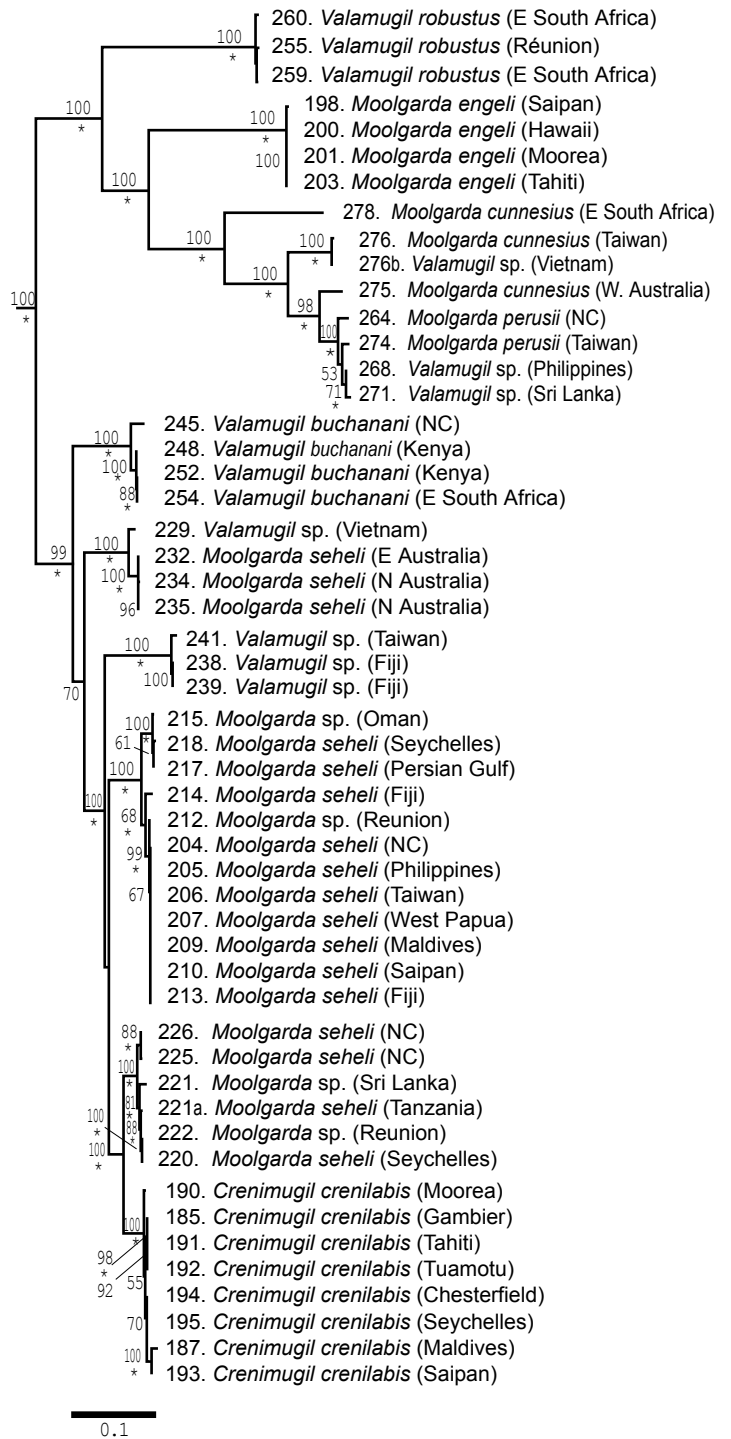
260. *Valamugil robustus* (E South Africa)
255. *Valamugil robustus* (Réunion)
259. *Valamugil robustus* (E South Africa)
198. *Moolgarda engeli* (Saipan)
200. *Moolgarda engeli* (Hawaii)
201. *Moolgarda engeli* (Moorea)
203. *Moolgarda engeli* (Tahiti)
278. *Moolgarda cunnesius* (E South Africa)
276. *Moolgarda cunnesius* (Taiwan)
276b. *Valamugil* sp. (Vietnam)
275. *Moolgarda cunnesius* (W. Australia)
264. *Moolgarda perusii* (NC)
274. *Moolgarda perusii* (Taiwan)
268. *Valamugil* sp. (Philippines)
271. *Valamugil* sp. (Sri Lanka)
245. *Valamugil buchanani* (NC)
248. *Valamugil buchanani* (Kenya)
252. *Valamugil buchanani* (Kenya)
254. *Valamugil buchanani* (E South Africa)
229. *Valamugil* sp. (Vietnam)
232. *Moolgarda seheli* (E Australia)
234. *Moolgarda seheli* (N Australia)
235. *Moolgarda seheli* (N Australia)
241. *Valamugil* sp. (Taiwan)
238. *Valamugil* sp. (Fiji)
239. *Valamugil* sp. (Fiji)
215. *Moolgarda* sp. (Oman)
218. *Moolgarda seheli* (Seychelles)
217. *Moolgarda seheli* (Persian Gulf)
214. *Moolgarda seheli* (Fiji)
212. *Moolgarda* sp. (Reunion)
204. *Moolgarda seheli* (NC)
205. *Moolgarda seheli* (Philippines)
206. *Moolgarda seheli* (Taiwan)
207. *Moolgarda seheli* (West Papua)
209. *Moolgarda seheli* (Maldives)
210. *Moolgarda seheli* (Saipan)
213. *Moolgarda seheli* (Fiji)
226. *Moolgarda seheli* (NC)
225. *Moolgarda seheli* (NC)
221. *Moolgarda* sp. (Sri Lanka)
221a. *Moolgarda seheli* (Tanzania)
222. *Moolgarda* sp. (Reunion)
220. *Moolgarda seheli* (Seychelles)
190. *Crenimugil crenilabis* (Moorea)
185. *Crenimugil crenilabis* (Gambier)
191. *Crenimugil crenilabis* (Tahiti)
192. *Crenimugil crenilabis* (Tuamotu)
194. *Crenimugil crenilabis* (Chesterfield)
195. *Crenimugil crenilabis* (Seychelles)
187. *Crenimugil crenilabis* (Maldives)
193. *Crenimugil crenilabis* (Saipan)

100 * 100 * 100 * 100 * 100 100 * 100 * 100 * 98 * 100 * 53 71 * 100 * 100 * 88 99 * 100 * 100 * 96 100 * 100 70 100 * 61 * 100 * 68 * 99 * 67 100 * 88 * 100 * 81 * 88 * 100 * 100 * 100 98 * 92 55 70 100 *

0.1